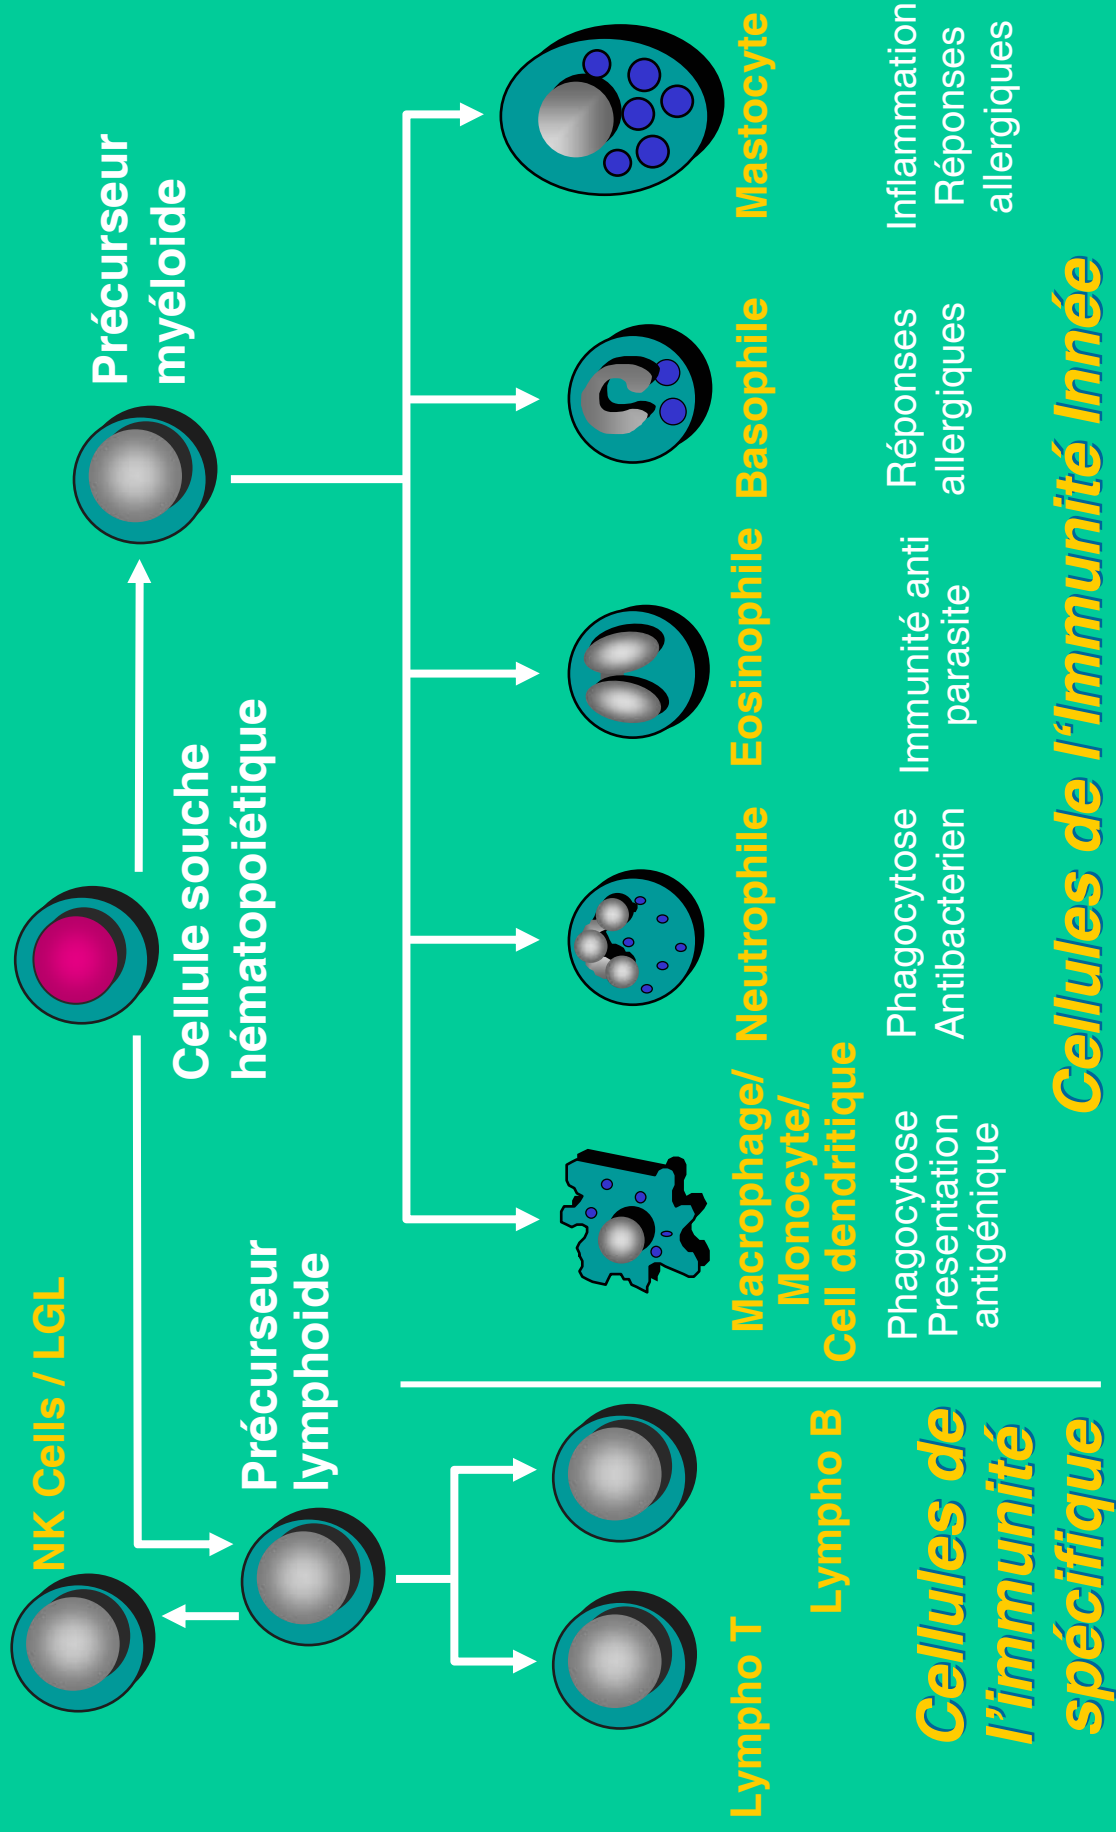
Précurseur myéloide

Cellule souche hématopoiétique

NK Cells / LGL

Précurseur lymphoide

Mastocyte

Inflammation Réponses allergiques

Basophile

Réponses allergiques

Eosinophile

Immunité anti parasite

Neutrophile

Phagocytose Antibacterien

Macrophage/ Monocyte/ Cell dendritique

Phagocytose Presentation antigénique

Cellules de l'Immunité Innée

Lympho T

Lympho B

Cellules de l'immunité spécifique